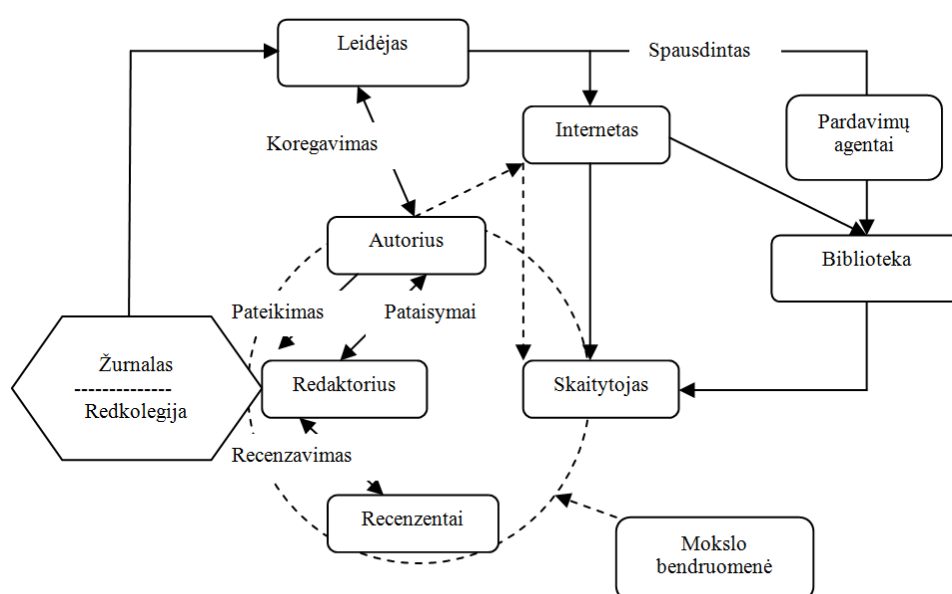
Leidėjas

Spausdintas

Internetas

Pardavimų agentai

Koregavimas

Autorius

Biblioteka

Pateikimas

Pataisymai

Žurnalas
--------------
Redkolegija

Redaktorius

Skaitytojas

Recenzavimas

Recenzentai

Mokslo bendruomenė